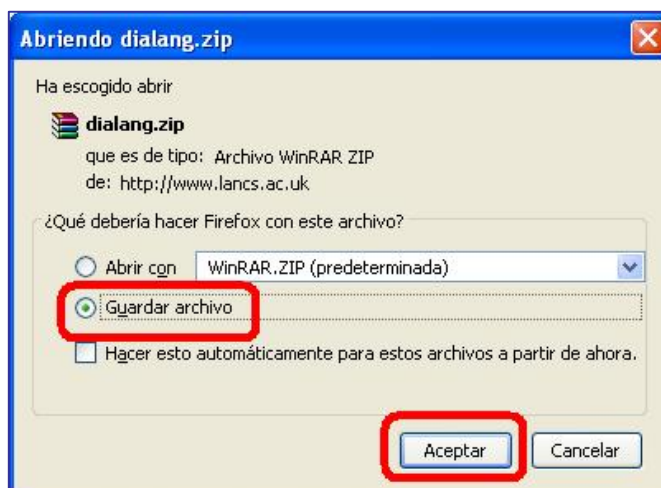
Abriendo dialang.zip

Ha escogido abrir

dialang.zip

que es de tipo: Archivo WinRAR ZIP

de: http://www.lancs.ac.uk

¿Qué debería hacer Firefox con este archivo?

Abrir con WinRAR.ZIP (predeterminada)

Guardar archivo

Hacer esto automáticamente para estos archivos a partir de ahora.

Aceptar

Cancelar